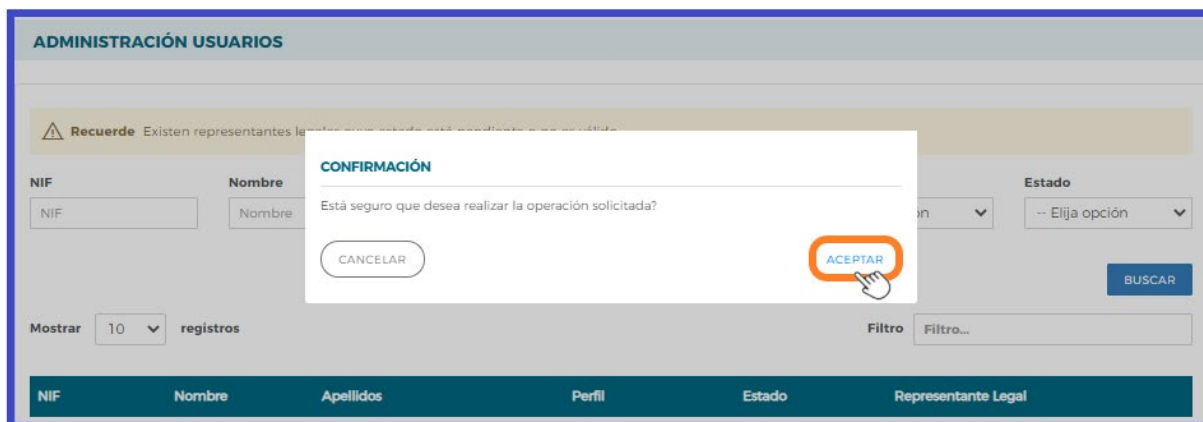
ADMINISTRACIÓN USUARIOS

Recuerde Existen representantes le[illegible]

NIF
NIF

Nombre
Nombre

CONFIRMACIÓN

Está seguro que desea realizar la operación solicitada?

CANCELAR

ACEPTAR

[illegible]on

Estado
-- Elija opción

BUSCAR

Mostrar 10 registros

Filtro Filtro...

| NIF | Nombre | Apellidos | Perfil | Estado | Representante Legal |
|---|---|---|---|---|---|